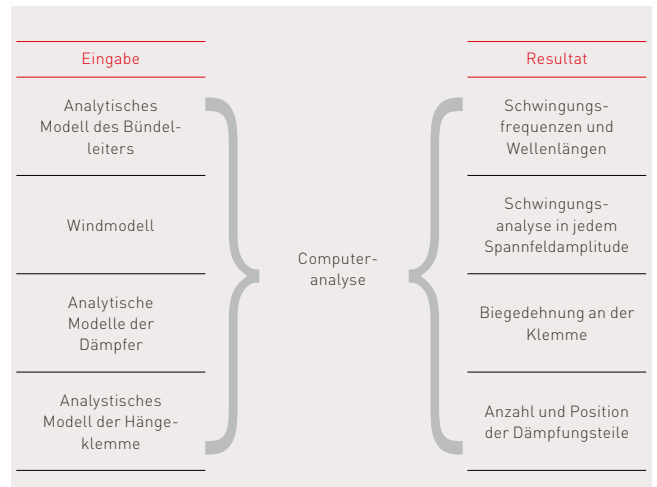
Eingabe

Analytisches Modell des Bündelleiters

Windmodell

Analytische Modelle der Dämpfer

Analystisches Modell der Hängeklemme

Computeranalyse

Resultat

Schwingungsfrequenzen und Wellenlängen

Schwingungsanalyse in jedem Spannfeldamplitude

Biegedehnung an der Klemme

Anzahl und Position der Dämpfungsteile